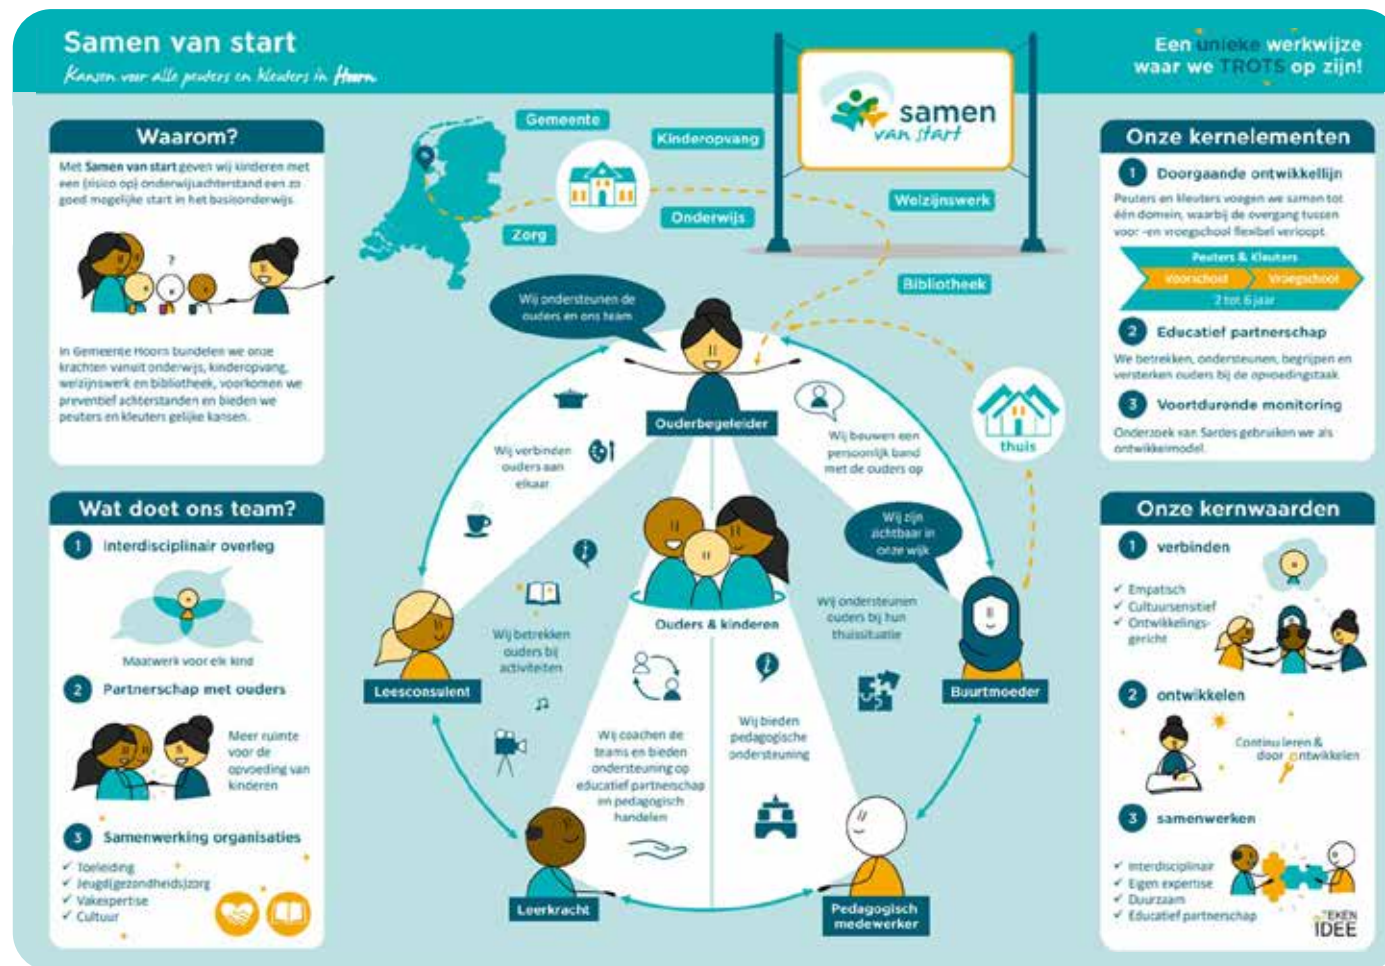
Samen van start
Kansen voor alle peuters en kleuters in Hoorn

Een unieke werkwijze waar we TROTS op zijn!

Waarom?

Met Samen van start geven wij kinderen met een (risico op) onderwijsachterstand een zo goed mogelijke start in het basisonderwijs.

In Gemeente Hoorn bundelen we onze krachten vanuit onderwijs, kinderopvang, welzijnswerk en bibliotheek, voorkomen we preventief achterstanden en bieden we peuters en kleuters gelijke kansen.

Wat doet ons team?

1 Interdisciplinair overleg

Maatwerk voor elk kind

2 Partnerschap met ouders

Meer ruimte voor de opvoeding van kinderen

3 Samenwerking organisaties

✓ Toeleiding
✓ Jeugdgezondheidszorg
✓ Vakexpertise
✓ Cultuur

Gemeente
Kinderopvang
Zorg
Onderwijs
Welzijnswerk
Bibliotheek

samen van start

thuis

Wij ondersteunen de ouders en ons team

Ouderbegeleider

Wij verbinden ouders aan elkaar

Wij bouwen een persoonlijk band met de ouders op

Wij zijn zichtbaar in onze wijk

Ouders & kinderen

Wij betrekken ouders bij activiteiten

Wij ondersteunen ouders bij hun thuissituatie

Leesconsulent

Buurtmoeder

Wij coachen de teams en bieden ondersteuning op educatief partnerschap en pedagogisch handelen

Wij bieden pedagogische ondersteuning

Leerkracht

Pedagogisch medewerker

Onze kernelementen

1 Doorgaande ontwikkellijn

Peuters en kleuters voegen we samen tot één domein, waarbij de overgang tussen voor- en vroegschool flexibel verloopt.

Peuters & Kleuters
Voorschool
Vroegschool
2 tot 6 jaar

2 Educatief partnerschap

We betrekken, ondersteunen, begrijpen en versterken ouders bij de opvoedingstaak.

3 Voortdurende monitoring

Onderzoek van Sardes gebruiken we als ontwikkelmodel.

Onze kernwaarden

1 verbinden

✓ Empatisch
✓ Cultuursensitief
✓ Ontwikkelingsgericht

2 ontwikkelen

Continu leren & door ontwikkelen

3 samenwerken

✓ Interdisciplinair
✓ Eigen expertise
✓ Duurzaam
✓ Educatief partnerschap

TEKEN IDEE